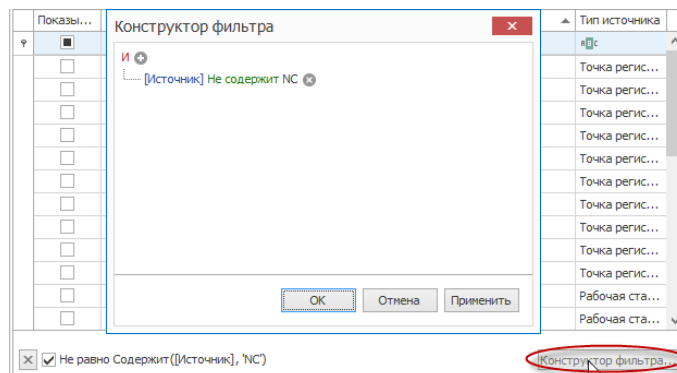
Показы...
Тип источника
Конструктор фильтра
И
[Источник] Не содержит NC
Точка регис...
Точка регис...
Точка регис...
Точка регис...
Точка регис...
Точка регис...
Точка регис...
Точка регис...
Точка регис...
Точка регис...
Рабочая ста...
Рабочая ста...
OK
Отмена
Применить
Не равно Содержит([Источник], 'NC')
Конструктор фильтра...